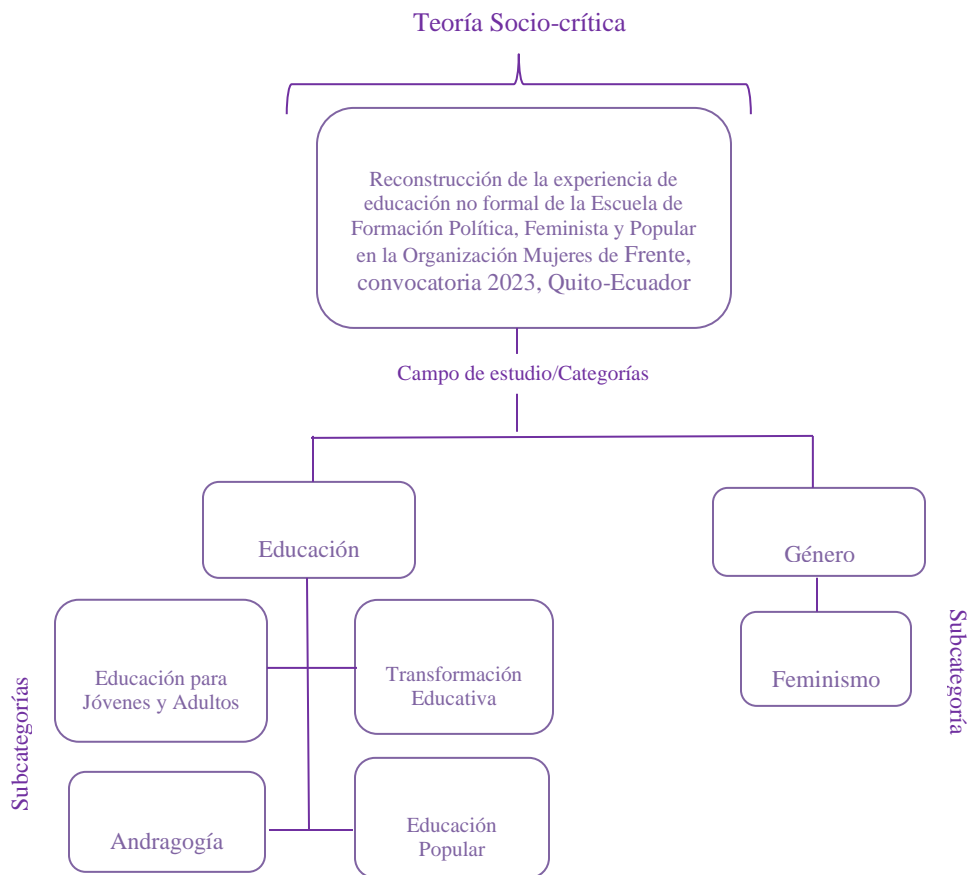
Teoría Socio-crítica

Reconstrucción de la experiencia de educación no formal de la Escuela de Formación Política, Feminista y Popular en la Organización Mujeres de Frente, convocatoria 2023, Quito-Ecuador

Campo de estudio/Categorías

Educación

Género

Subcategorías

Educación para Jóvenes y Adultos

Transformación Educativa

Andragogía

Educación Popular

Feminismo

Subcategoría